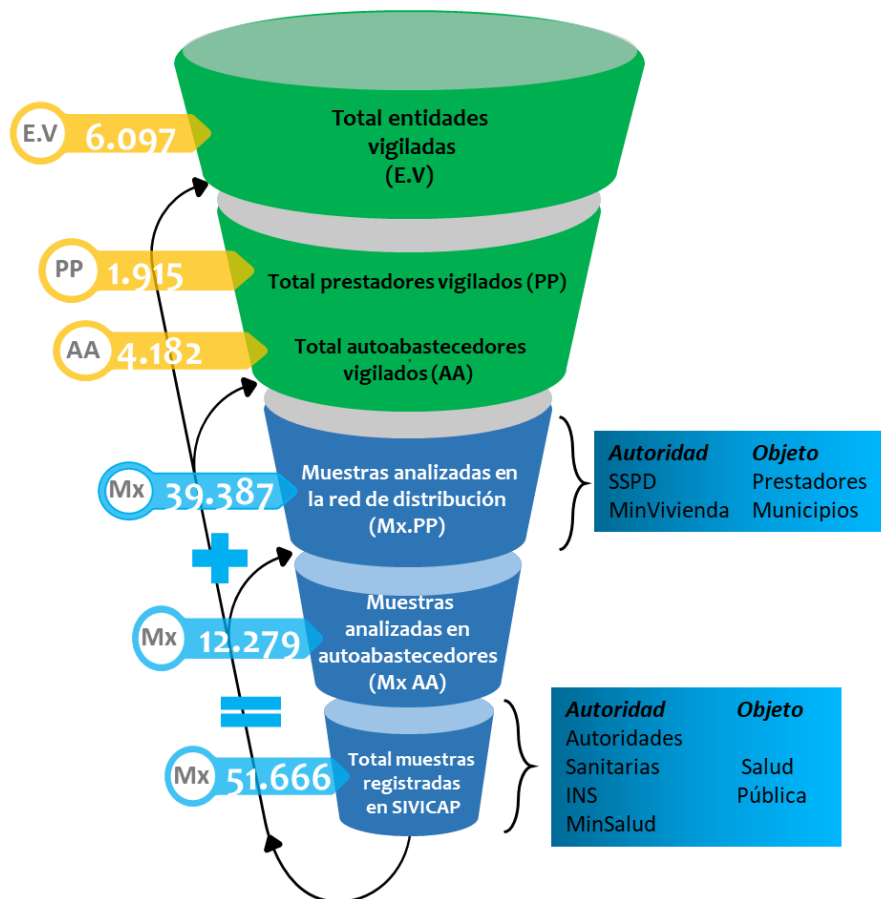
E.V 6.097

Total entidades vigiladas (E.V)

PP 1.915

Total prestadores vigilados (PP)

AA 4.182

Total autoabastecedores vigilados (AA)

Mx 39.387

Muestras analizadas en la red de distribución (Mx.PP)

| Autoridad | Objeto |
|---|---|
| SSPD | Prestadores |
| MinVivienda | Municipios |

Mx 12.279

Muestras analizadas en autoabastecedores (Mx AA)

Mx 51.666

Total muestras registradas en SIVICAP

| Autoridad | Objeto |
|---|---|
| Autoridades Sanitarias | Salud |
| INS | Pública |
| MinSalud | |